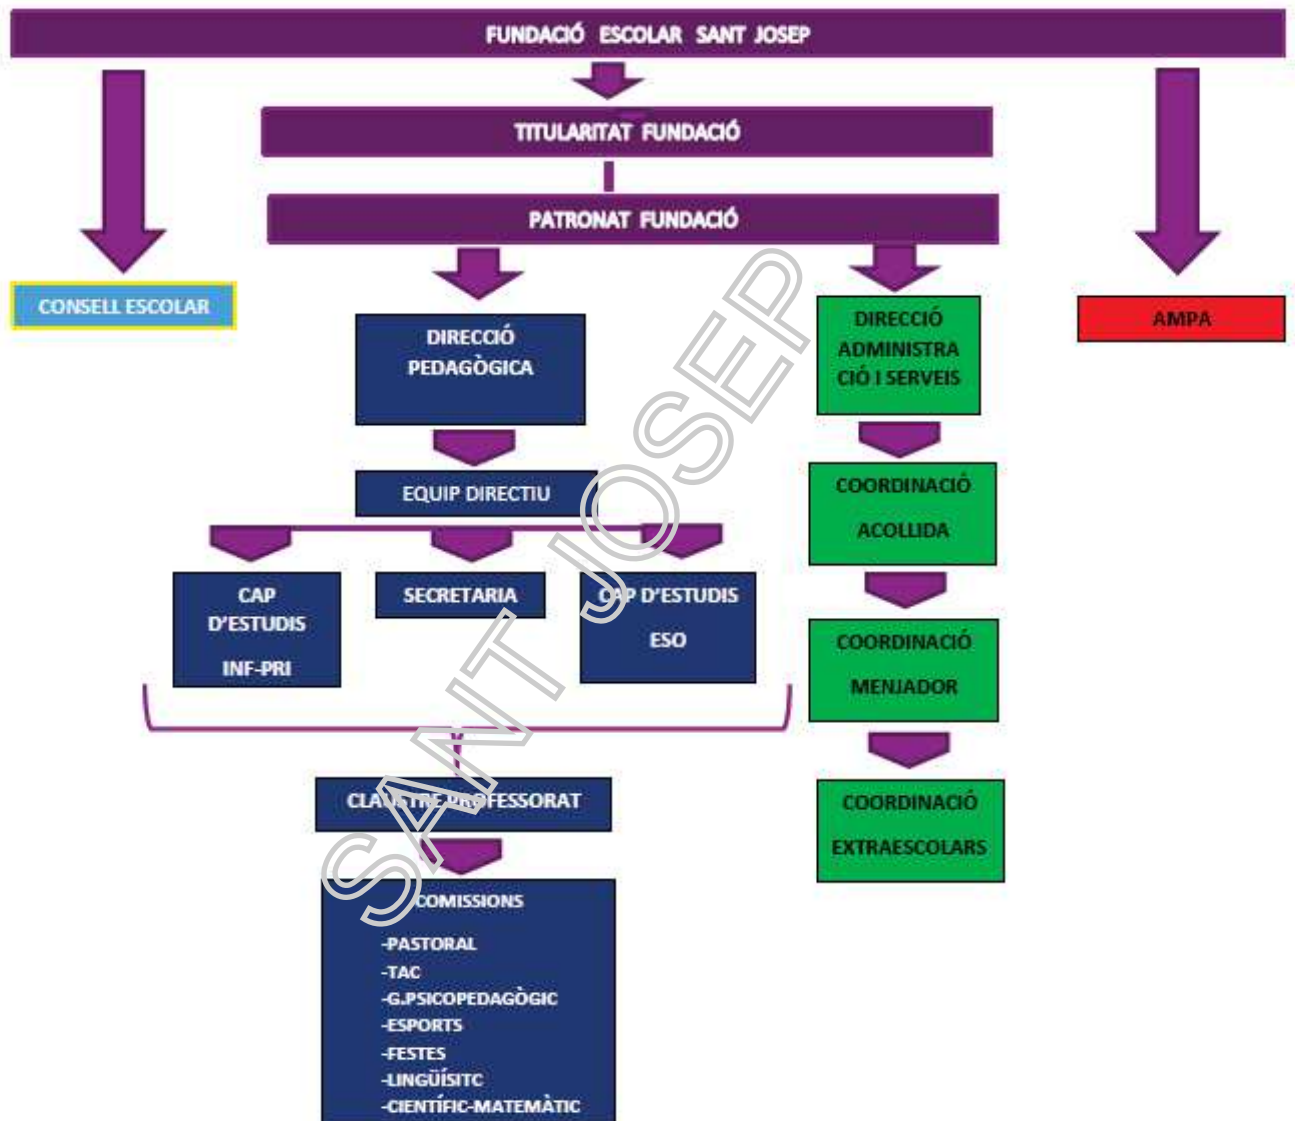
FUNDACIÓ ESCOLAR SANT JOSEP

TITULARITAT FUNDACIÓ

PATRONAT FUNDACIÓ

CONSELL ESCOLAR

DIRECCIÓ PEDAGÒGICA

DIRECCIÓ ADMINISTRACIÓ I SERVEIS

AMPA

EQUIP DIRECTIU

COORDINACIÓ ACOLLIDA

CAP D'ESTUDIS INF-PRI

SECRETARIA

CAP D'ESTUDIS ESO

COORDINACIÓ MENJADOR

CLAUSTRE PROFESSORAT

COORDINACIÓ EXTRAESCOLARS

COMISSIONS
-PASTORAL
-TAC
-G.PSICOPEDAGÒGIC
-ESPORTS
-FESTES
-LINGÜÍSITC
-CIENTÍFIC-MATEMÀTIC

SANT JOSEP